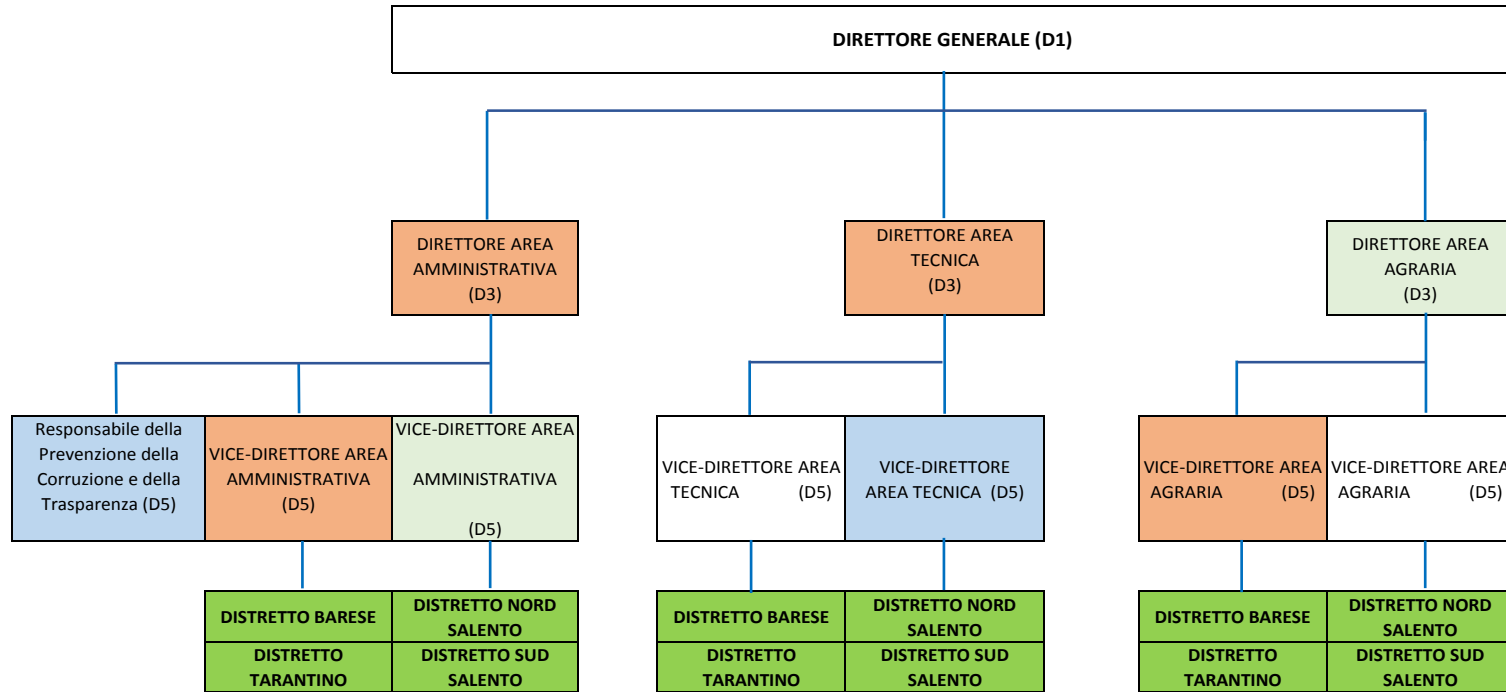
DIRETTORE GENERALE (D1)

DIRETTORE AREA AMMINISTRATIVA (D3)

DIRETTORE AREA TECNICA (D3)

DIRETTORE AREA AGRARIA (D3)

Responsabile della Prevenzione della Corruzione e della Trasparenza (D5)

VICE-DIRETTORE AREA AMMINISTRATIVA (D5)

VICE-DIRETTORE AREA AMMINISTRATIVA (D5)

VICE-DIRETTORE AREA TECNICA (D5)

VICE-DIRETTORE AREA TECNICA (D5)

VICE-DIRETTORE AREA AGRARIA (D5)

VICE-DIRETTORE AREA AGRARIA (D5)

| DISTRETTO BARESE | DISTRETTO NORD SALENTO |
|---|---|
| DISTRETTO TARANTINO | DISTRETTO SUD SALENTO |

| DISTRETTO BARESE | DISTRETTO NORD SALENTO |
|---|---|
| DISTRETTO TARANTINO | DISTRETTO SUD SALENTO |

| DISTRETTO BARESE | DISTRETTO NORD SALENTO |
|---|---|
| DISTRETTO TARANTINO | DISTRETTO SUD SALENTO |